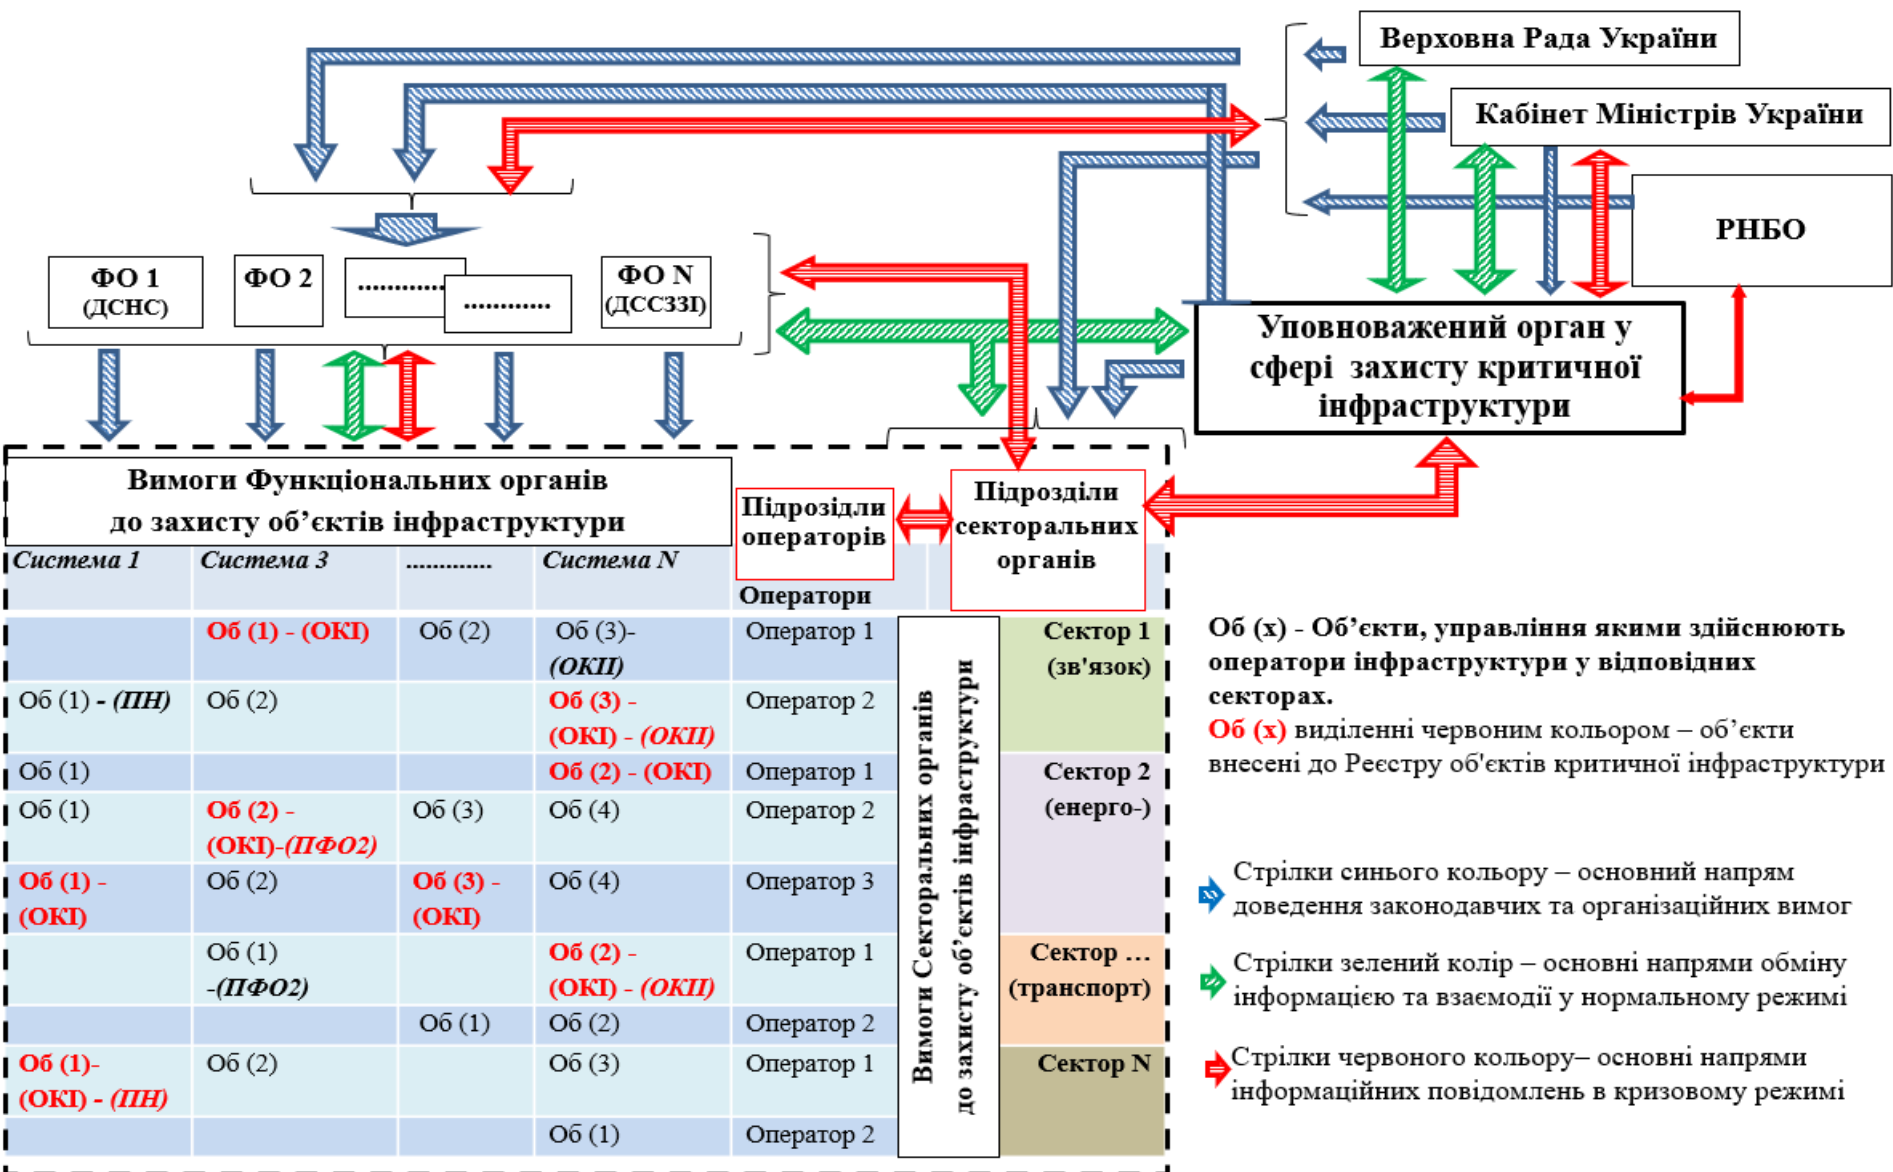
Верховна Рада України

Кабінет Міністрів України

РНБО

ФО 1 (ДСНС)

ФО 2

............

............

ФО N (ДССЗЗІ)

Уповноважений орган у сфері захисту критичної інфраструктури

Вимоги Функціональних органів до захисту об'єктів інфраструктури

Підрозділи операторів

Підрозділи секторальних органів

| Система 1 | Система 3 | ............ | Система N | Оператори | | |
|---|---|---|---|---|---|---|
| | Об (1) - (ОКІ) | Об (2) | Об (3)- (ОКІІ) | Оператор 1 | Вимоги Секторальних органів до захисту об'єктів інфраструктури | Сектор 1 (зв'язок) |
| Об (1) - (ПН) | Об (2) | | Об (3) - (ОКІ) - (ОКІІ) | Оператор 2 | | |
| Об (1) | | | Об (2) - (ОКІ) | Оператор 1 | | Сектор 2 (енерго-) |
| Об (1) | Об (2) - (ОКІ)-(ПФО2) | Об (3) | Об (4) | Оператор 2 | | |
| Об (1) - (ОКІ) | Об (2) | Об (3) - (ОКІ) | Об (4) | Оператор 3 | | |
| | Об (1) -(ПФО2) | | Об (2) - (ОКІ) - (ОКІІ) | Оператор 1 | | Сектор … (транспорт) |
| | | Об (1) | Об (2) | Оператор 2 | | |
| Об (1)- (ОКІ) - (ПН) | Об (2) | | Об (3) | Оператор 1 | | Сектор N |
| | | | Об (1) | Оператор 2 | | |

Об (х) - Об'єкти, управління якими здійснюють оператори інфраструктури у відповідних секторах.
Об (х) виділенні червоним кольором – об'єкти внесені до Реєстру об'єктів критичної інфраструктури

Стрілки синього кольору – основний напрям доведення законодавчих та організаційних вимог

Стрілки зелений колір – основні напрями обміну інформацією та взаємодії у нормальному режимі

Стрілки червоного кольору– основні напрями інформаційних повідомлень в кризовому режимі